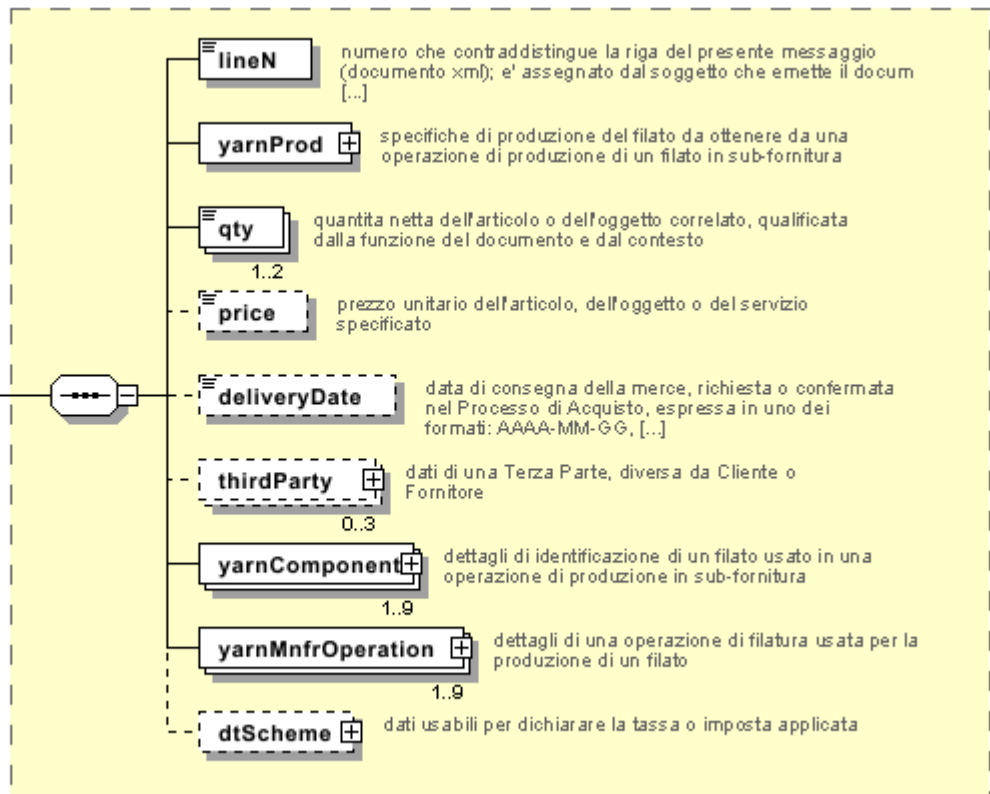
lineN
numero che contraddistingue la riga del presente messaggio (documento xml); e' assegnato dal soggetto che emette il docum [...]

yarnProd
specifiche di produzione del filato da ottenere da una operazione di produzione di un filato in sub-fornitura

qty
quantita netta dell'articolo o dell'oggetto correlato, qualificata dalla funzione del documento e dal contesto
1..2

price
prezzo unitario dell'articolo, dell'oggetto o del servizio specificato

deliveryDate
data di consegna della merce, richiesta o confermata nel Processo di Acquisto, espressa in uno dei formati: AAAA-MM-GG, [...]

thirdParty
dati di una Terza Parte, diversa da Cliente o Fornitore
0..3

yarnComponent
dettagli di identificazione di un filato usato in una operazione di produzione in sub-fornitura
1..9

yarnMnfrOperation
dettagli di una operazione di filatura usata per la produzione di un filato
1..9

dtScheme
dati usabili per dichiarare la tassa o imposta applicata